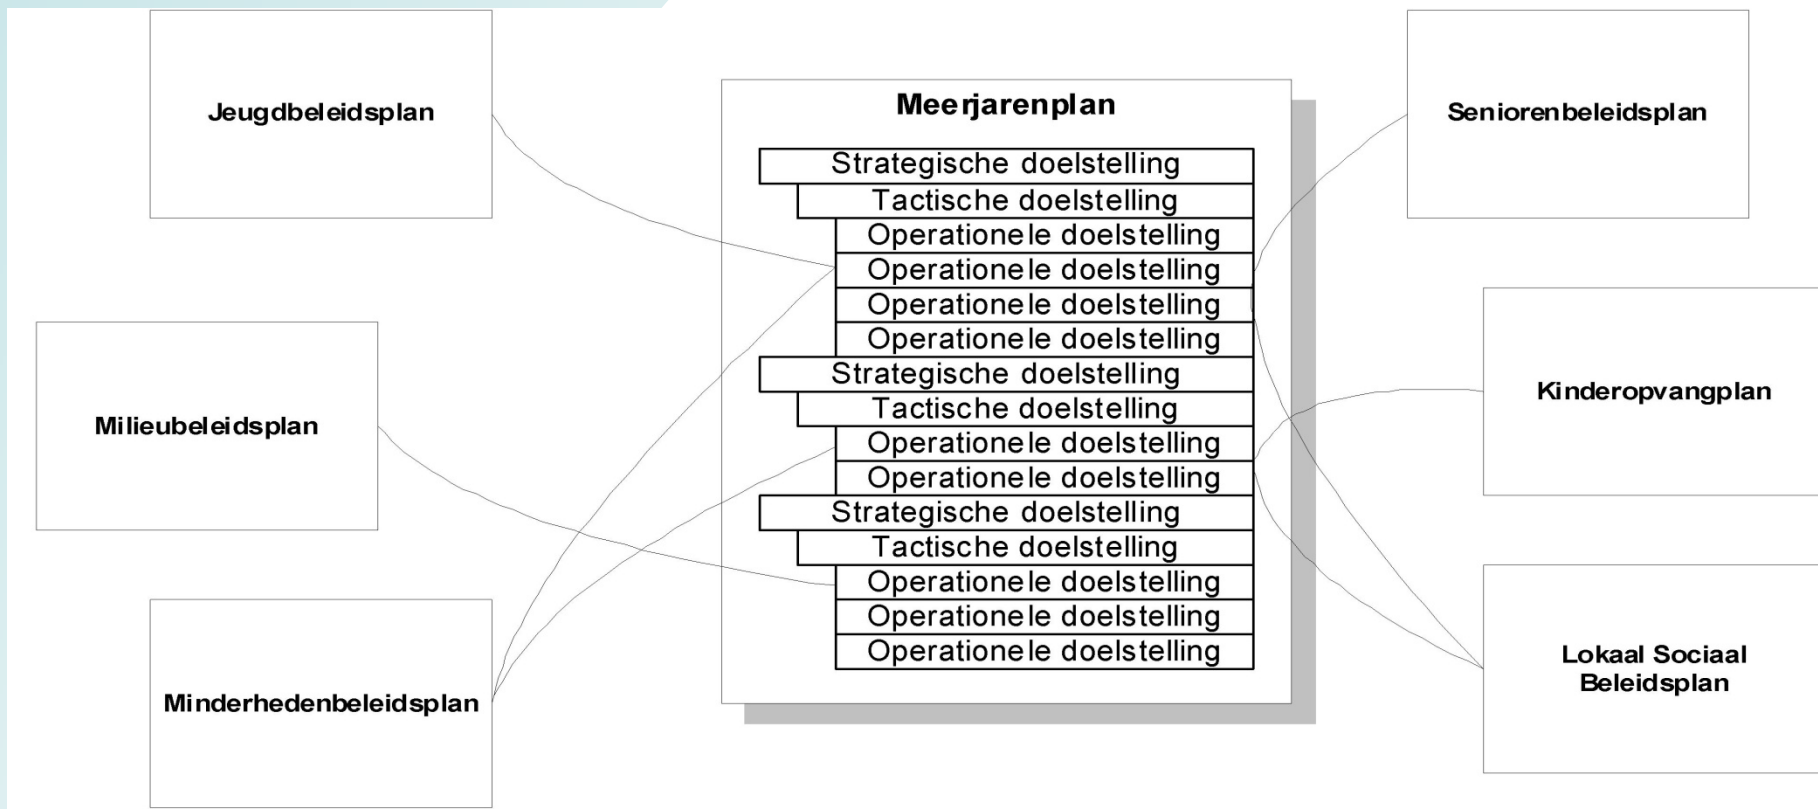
Jeugdbeleidsplan

Milieubeleidsplan

Minderhedenbeleidsplan

Meerjarenplan

Strategische doelstelling
Tactische doelstelling
Operationele doelstelling
Operationele doelstelling
Operationele doelstelling
Operationele doelstelling
Strategische doelstelling
Tactische doelstelling
Operationele doelstelling
Operationele doelstelling
Strategische doelstelling
Tactische doelstelling
Operationele doelstelling
Operationele doelstelling
Operationele doelstelling

Seniorenbeleidsplan

Kinderopvangplan

Lokaal Sociaal Beleidsplan